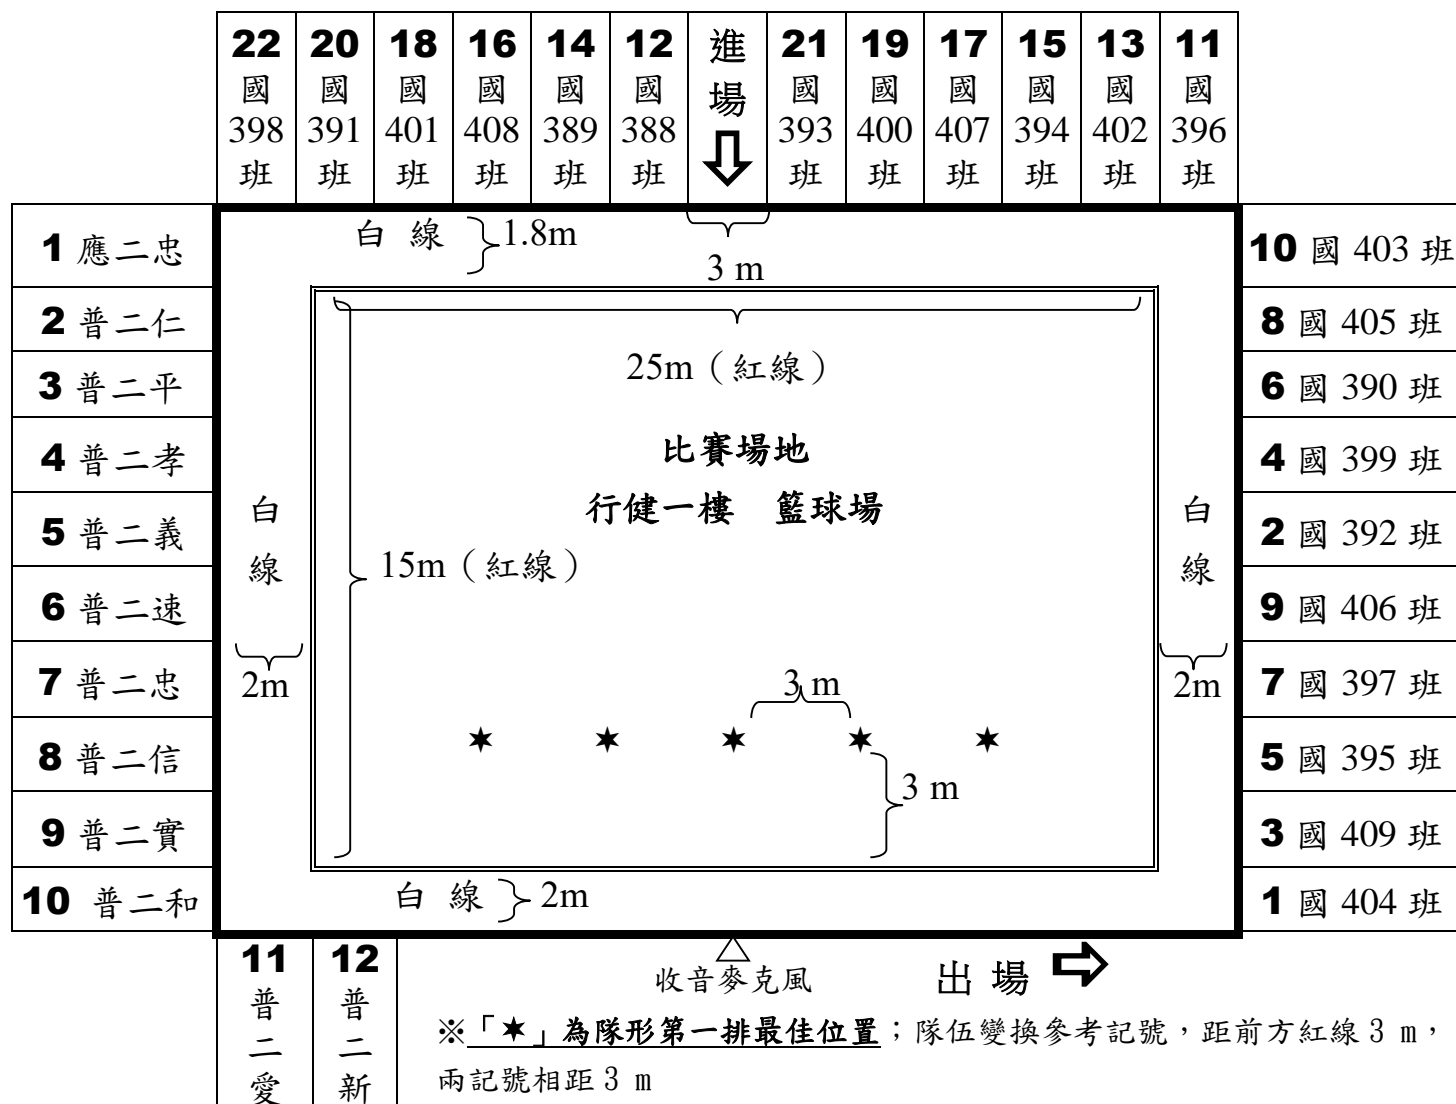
| 22 國 398 班 | 20 國 391 班 | 18 國 401 班 | 16 國 408 班 | 14 國 389 班 | 12 國 388 班 | 進場 ⇩ | 21 國 393 班 | 19 國 400 班 | 17 國 407 班 | 15 國 394 班 | 13 國 402 班 | 11 國 396 班 |
|---|---|---|---|---|---|---|---|---|---|---|---|---|

1 應二忠
2 普二仁
3 普二平
4 普二孝
5 普二義
6 普二速
7 普二忠
8 普二信
9 普二實
10 普二和

白 線 1.8m
3 m
25m（紅線）
比賽場地
行健一樓 籃球場
白線
15m（紅線）
白線
2m
2m
3 m
★ ★ ★ ★ ★
3 m
白 線 2m

10 國 403 班
8 國 405 班
6 國 390 班
4 國 399 班
2 國 392 班
9 國 406 班
7 國 397 班
5 國 395 班
3 國 409 班
1 國 404 班

11 普二愛
12 普二新

收音麥克風
出 場 ⇨

※「★」為隊形第一排最佳位置；隊伍變換參考記號，距前方紅線 3 m，兩記號相距 3 m